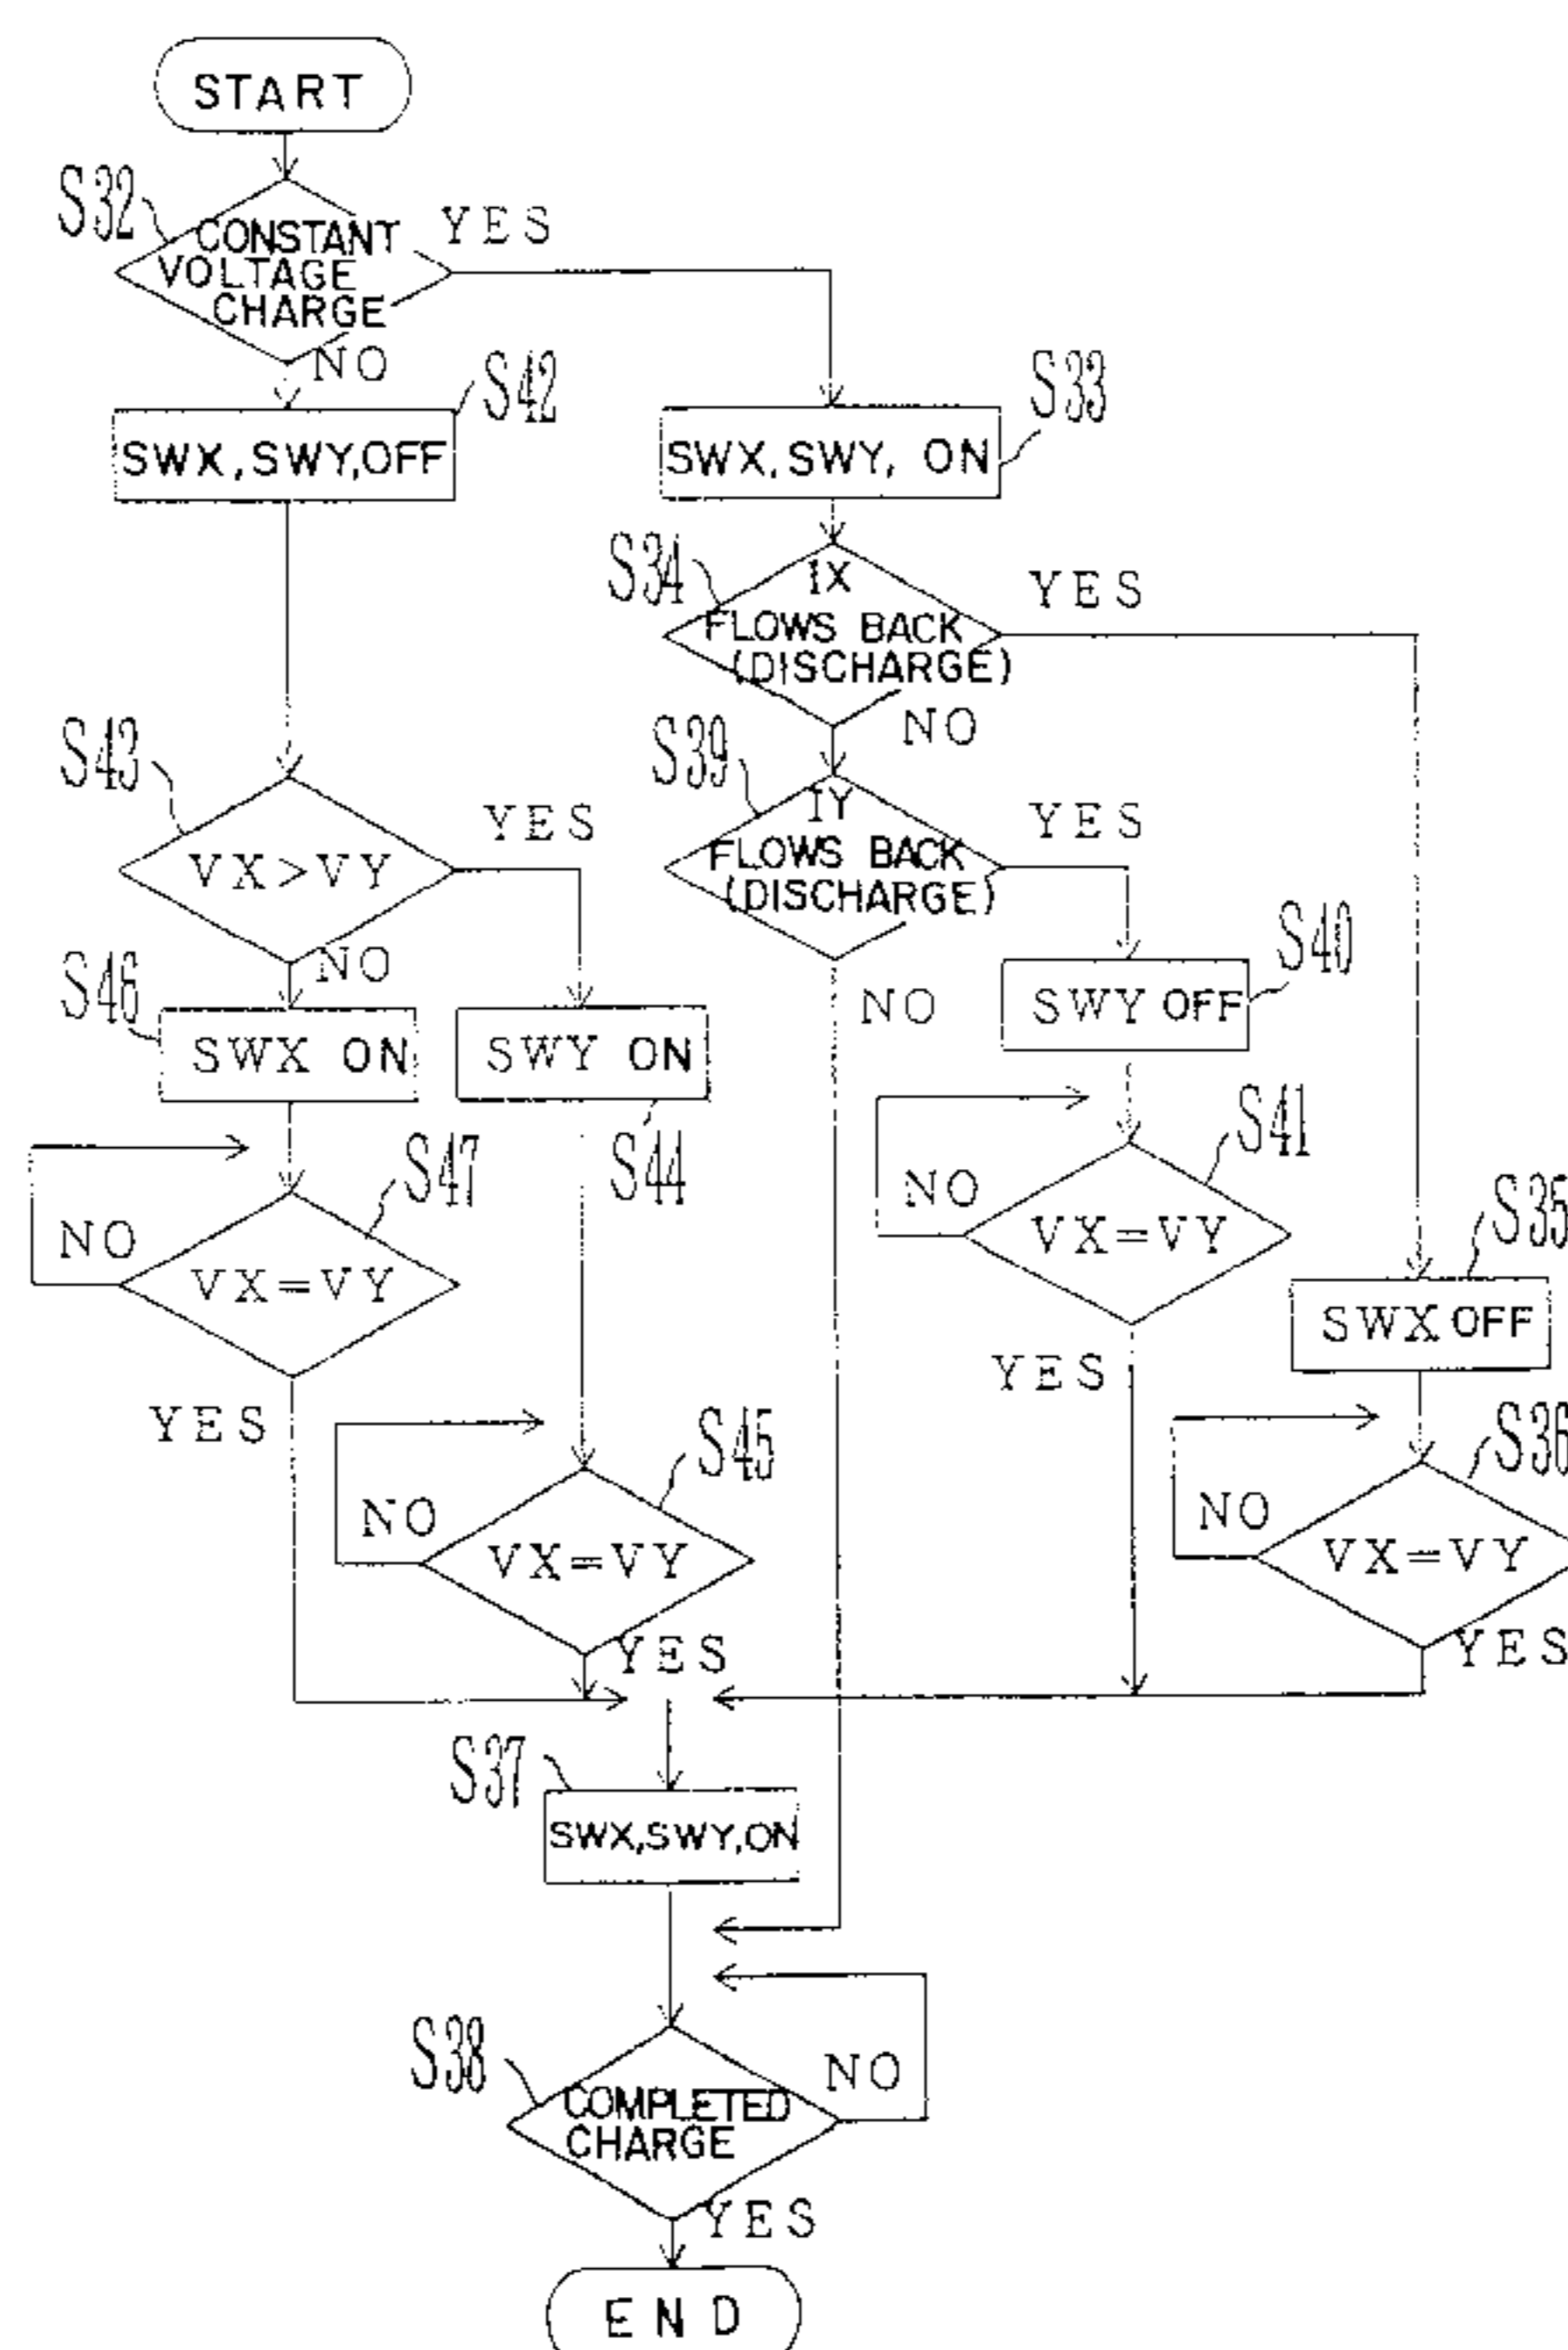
START

S32
CONSTANT VOLTAGE CHARGE
YES
NO

S42
SWX, SWY, OFF

S33
SWX, SWY, ON

S34
IX FLOWS BACK (DISCHARGE)
YES
NO

S39
IY FLOWS BACK (DISCHARGE)
YES
NO

S43
VX>VY
YES
NO

S46
SWX ON

SWY ON
S44

S40
SWY OFF

S41
NO
VX=VY
YES

S35
SWX OFF

S47
NO
VX=VY
YES

S45
NO
VX=VY
YES

S36
NO
VX=VY
YES

S37
SWX, SWY, ON

S38
COMPLETED CHARGE
NO
YES

END